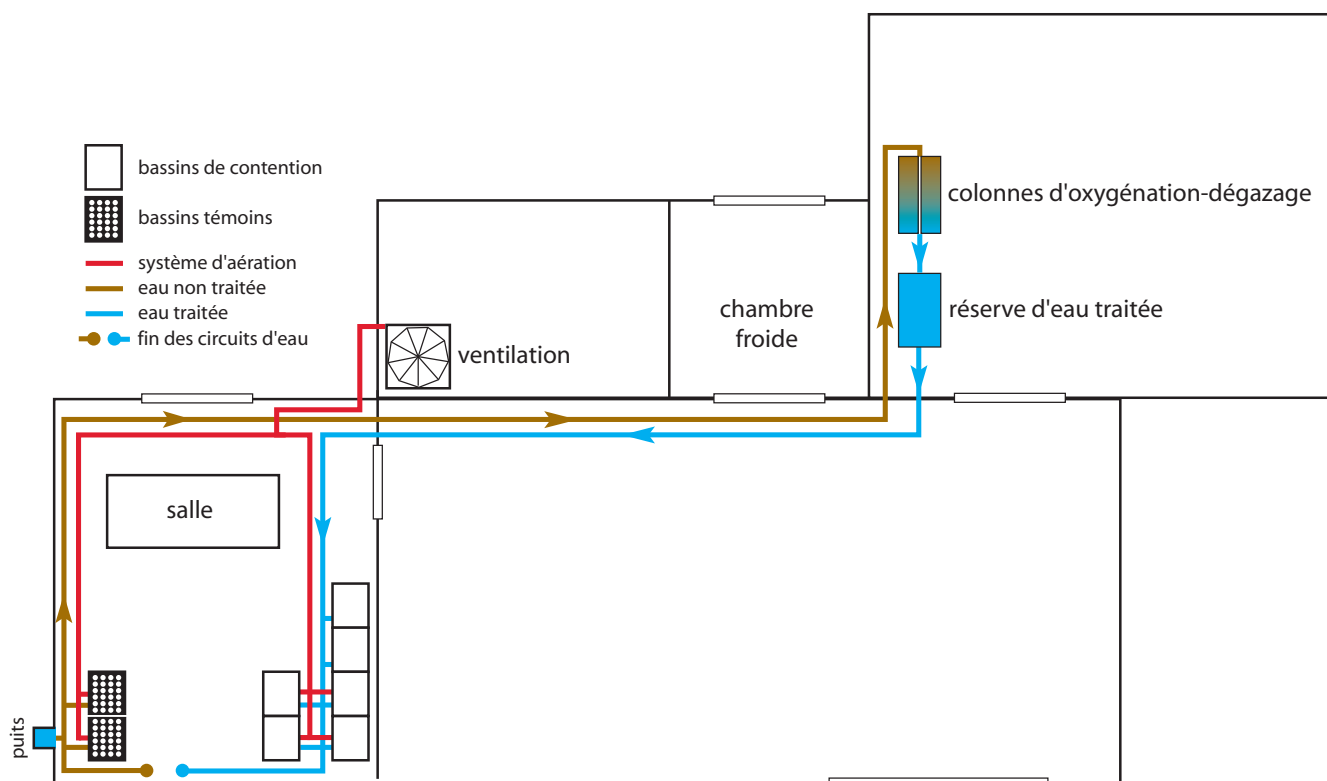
bassins de contention
bassins témoins
système d'aération
eau non traitée
eau traitée
fin des circuits d'eau

colonnes d'oxygénation-dégazage
chambre froide
réserve d'eau traitée
ventilation
salle
puits